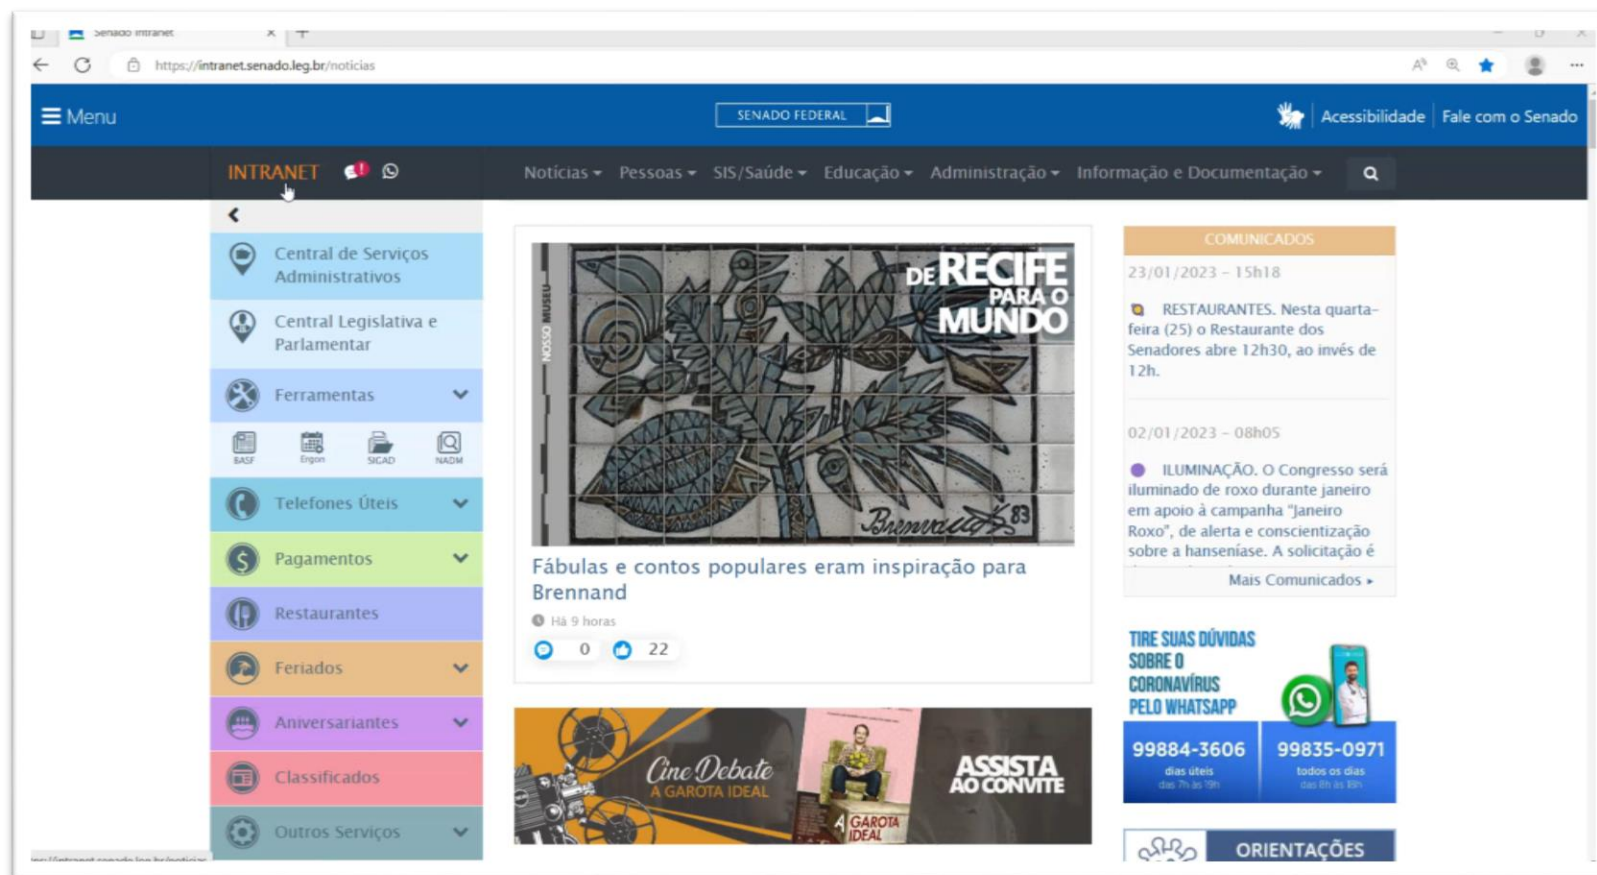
Senado Intranet

https://intranet.senado.leg.br/noticias

Menu

SENADO FEDERAL

Acessibilidade | Fale com o Senado

INTRANET

Notícias ▾ Pessoas ▾ SIS/Saúde ▾ Educação ▾ Administração ▾ Informação e Documentação ▾

Central de Serviços Administrativos

Central Legislativa e Parlamentar

Ferramentas

BASF Ergon SICAD NADM

Telefones Úteis

Pagamentos

Restaurantes

Feriados

Aniversariantes

Classificados

Outros Serviços

NOSSO MUSEU

DE RECIFE PARA O MUNDO

Brennand 83

Fábulas e contos populares eram inspiração para Brennand

Há 9 horas

0 22

Cine Debate A GAROTA IDEAL

GAROTA IDEAL

ASSISTA AO CONVITE

COMUNICADOS

23/01/2023 - 15h18

RESTAURANTES. Nesta quarta-feira (25) o Restaurante dos Senadores abre 12h30, ao invés de 12h.

02/01/2023 - 08h05

ILUMINAÇÃO. O Congresso será iluminado de roxo durante janeiro em apoio à campanha "Janeiro Roxo", de alerta e conscientização sobre a hanseníase. A solicitação é

Mais Comunicados ▸

TIRE SUAS DÚVIDAS SOBRE O CORONAVÍRUS PELO WHATSAPP

99884-3606 dias úteis das 7h às 19h

99835-0971 todos os dias das 8h às 18h

ORIENTAÇÕES

https://intranet.senado.leg.br/noticias